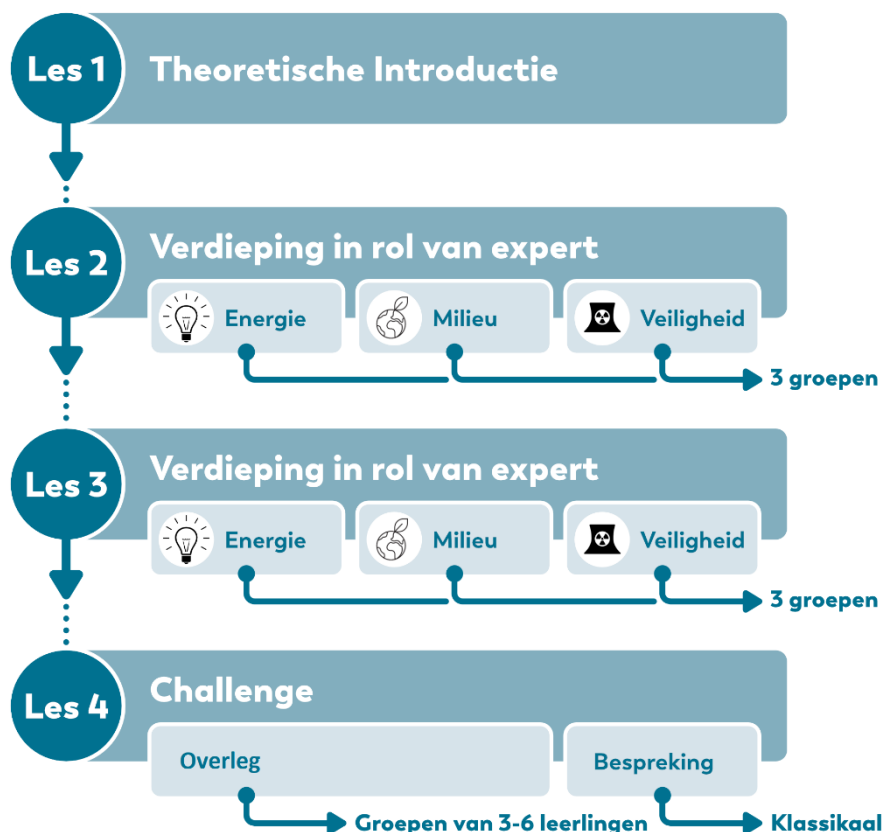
Les 1
Theoretische Introductie

Les 2
Verdieping in rol van expert
Energie
Milieu
Veiligheid
3 groepen

Les 3
Verdieping in rol van expert
Energie
Milieu
Veiligheid
3 groepen

Les 4
Challenge
Overleg
Bespreking
Groepen van 3-6 leerlingen
Klassikaal